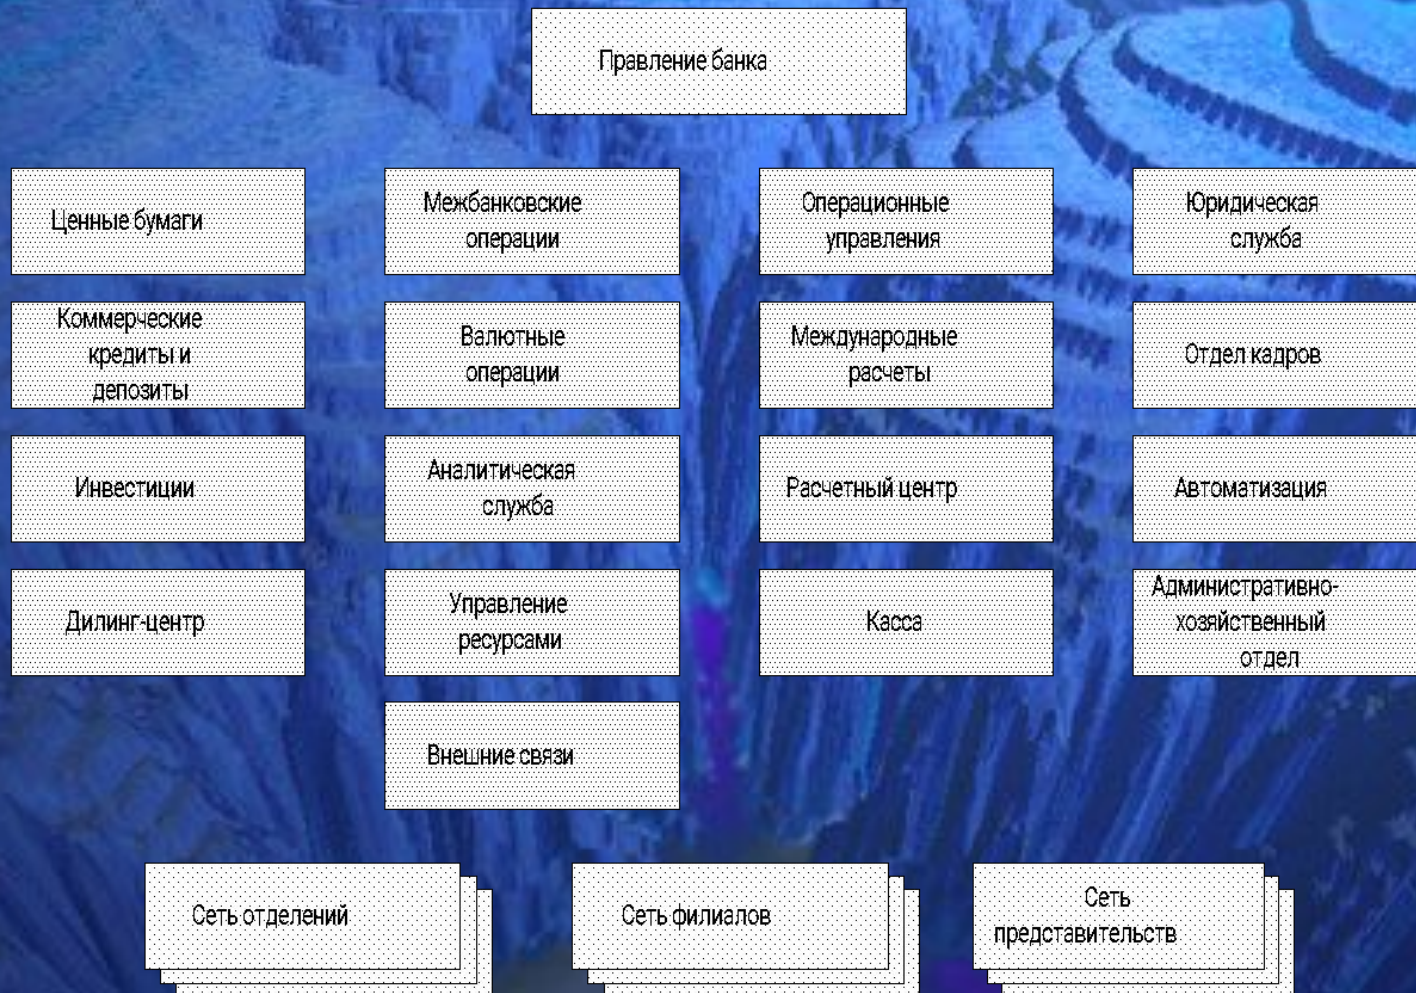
Правление банка

Ценные бумаги

Межбанковские операции

Операционные управления

Юридическая служба

Коммерческие кредиты и депозиты

Валютные операции

Международные расчеты

Отдел кадров

Инвестиции

Аналитическая служба

Расчетный центр

Автоматизация

Дилинг-центр

Управление ресурсами

Касса

Административно-хозяйственный отдел

Внешние связи

Сеть отделений

Сеть филиалов

Сеть представительств